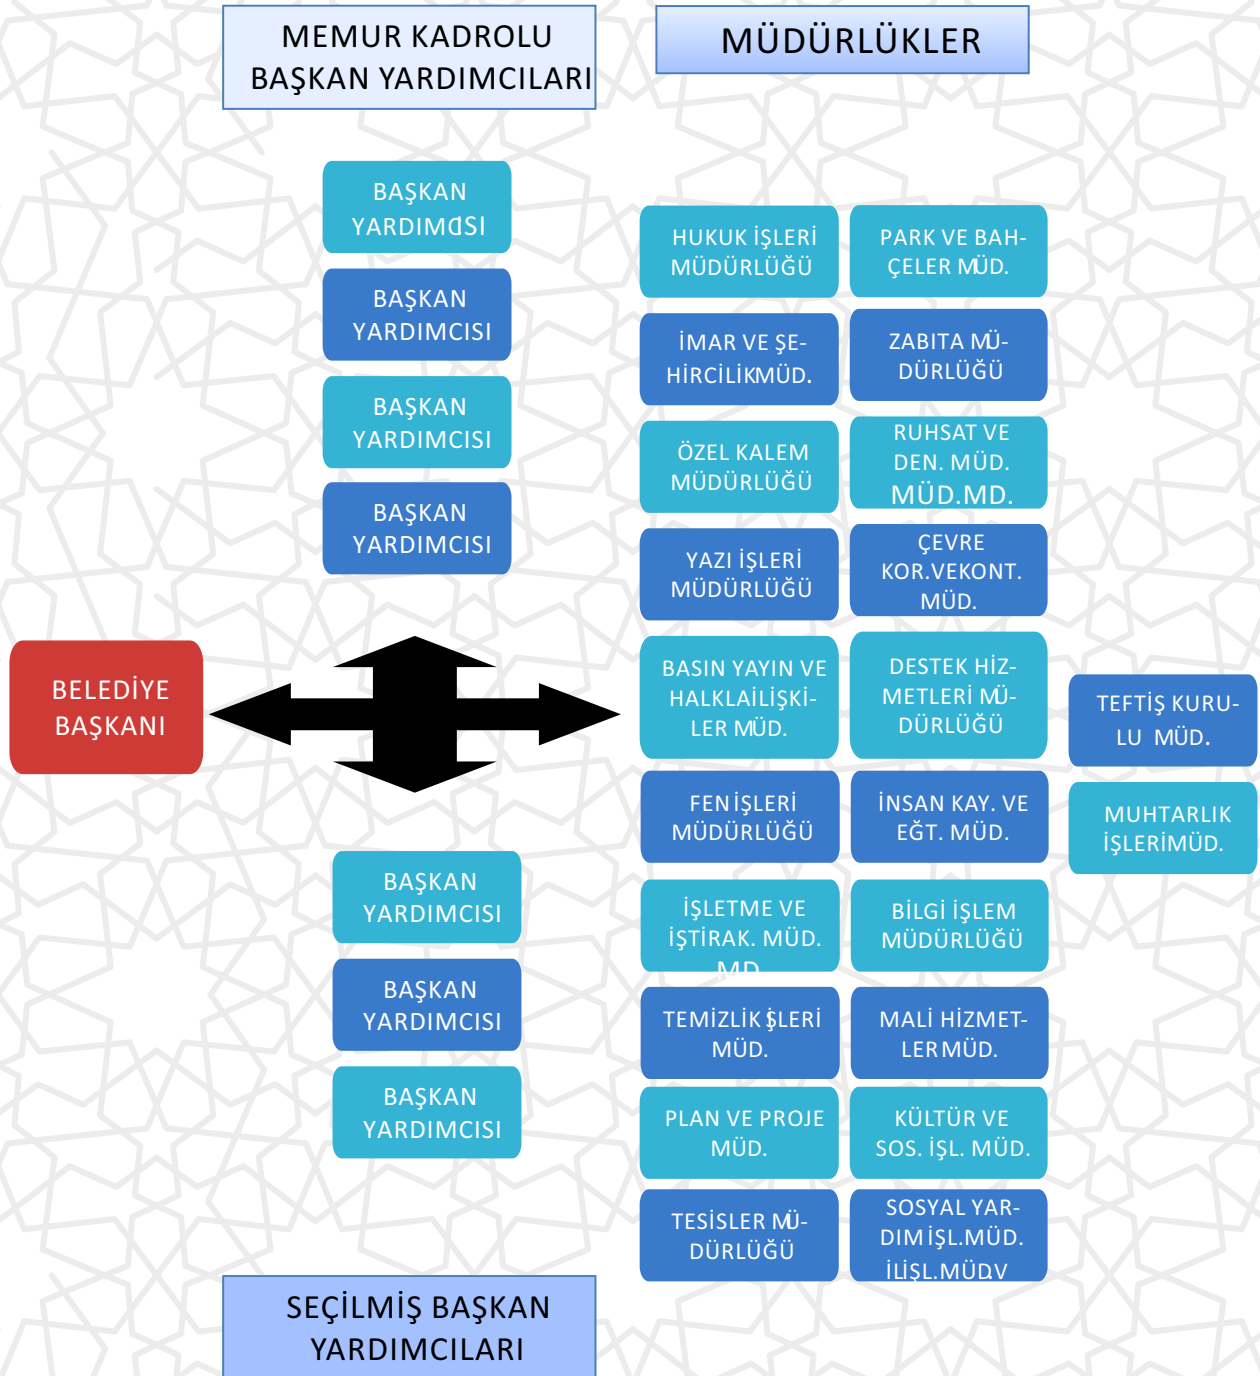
MEMUR KADROLU BAŞKAN YARDIMCILARI

MÜDÜRLÜKLER

BAŞKAN YARDIMCISI

BAŞKAN YARDIMCISI

BAŞKAN YARDIMCISI

BAŞKAN YARDIMCISI

HUKUK İŞLERİ MÜDÜRLÜĞÜ

PARK VE BAHÇELER MÜD.

İMAR VE ŞEHİRCİLİKMÜD.

ZABITA MÜDÜRLÜĞÜ

ÖZEL KALEM MÜDÜRLÜĞÜ

RUHSAT VE DEN. MÜD. MÜD.MD.

YAZI İŞLERİ MÜDÜRLÜĞÜ

ÇEVRE KOR.VEKONT. MÜD.

BELEDİYE BAŞKANI

BASIN YAYIN VE HALKLAİLİŞKİLER MÜD.

DESTEK HİZMETLERİ MÜDÜRLÜĞÜ

TEFTİŞ KURULU MÜD.

FEN İŞLERİ MÜDÜRLÜĞÜ

İNSAN KAY. VE EĞT. MÜD.

MUHTARLIK İŞLERİMÜD.

BAŞKAN YARDIMCISI

İŞLETME VE İŞTİRAK. MÜD. MD.

BİLGİ İŞLEM MÜDÜRLÜĞÜ

BAŞKAN YARDIMCISI

TEMİZLİK İŞLERİ MÜD.

MALİ HİZMETLER MÜD.

BAŞKAN YARDIMCISI

PLAN VE PROJE MÜD.

KÜLTÜR VE SOS. İŞL. MÜD.

TESİSLER MÜDÜRLÜĞÜ

SOSYAL YARDIM İŞL.MÜD. İLİŞL.MÜDV

SEÇİLMİŞ BAŞKAN YARDIMCILARI